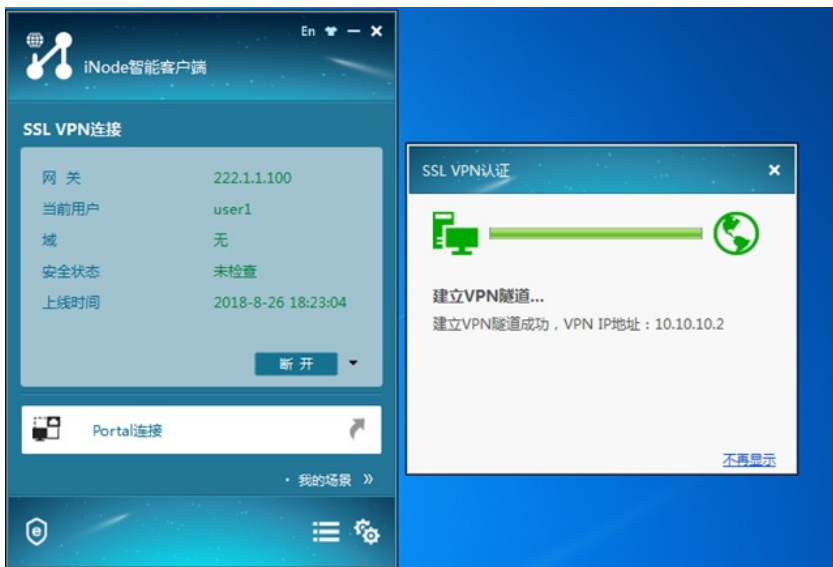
En

iNode智能客户端

SSL VPN连接

| 网 关 | 222.1.1.100 |
|---|---|
| 当前用户 | user1 |
| 域 | 无 |
| 安全状态 | 未检查 |
| 上线时间 | 2018-8-26 18:23:04 |

断 开

Portal连接

• 我的场景 »

SSL VPN认证

建立VPN隧道...

建立VPN隧道成功，VPN IP地址：10.10.10.2

不再显示